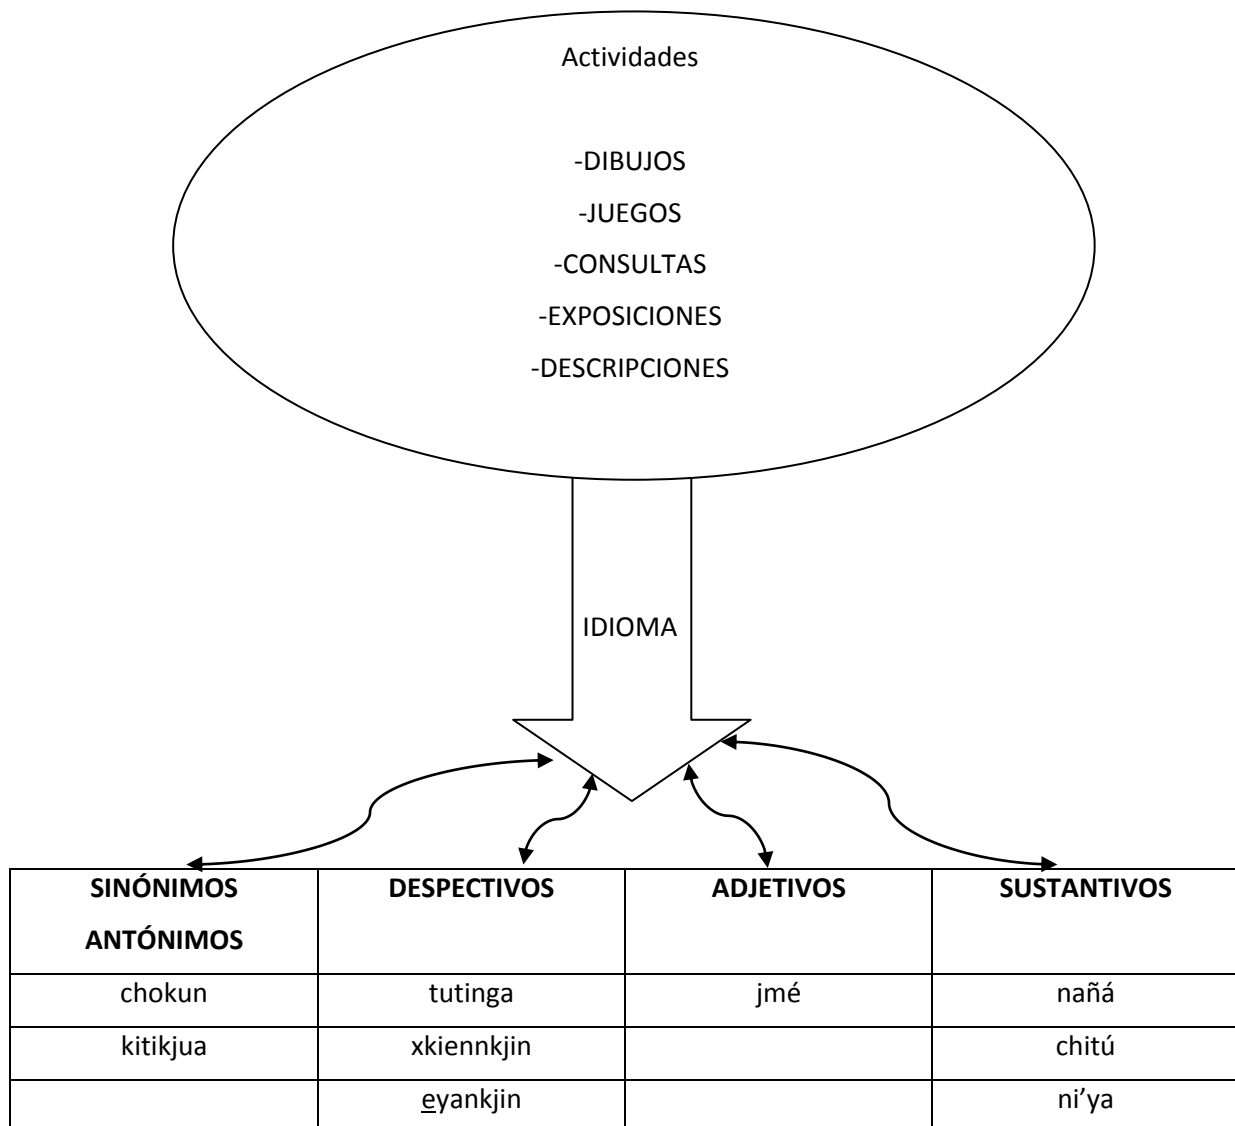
Actividades

-DIBUJOS
-JUEGOS
-CONSULTAS
-EXPOSICIONES
-DESCRIPCIONES

IDIOMA

| SINÓNIMOS ANTÓNIMOS | DESPECTIVOS | ADJETIVOS | SUSTANTIVOS |
|---|---|---|---|
| chokun | tutinga | jmé | nañá |
| kitikjua | xkiennkjin | | chitú |
| | eyankjin | | ni'ya |